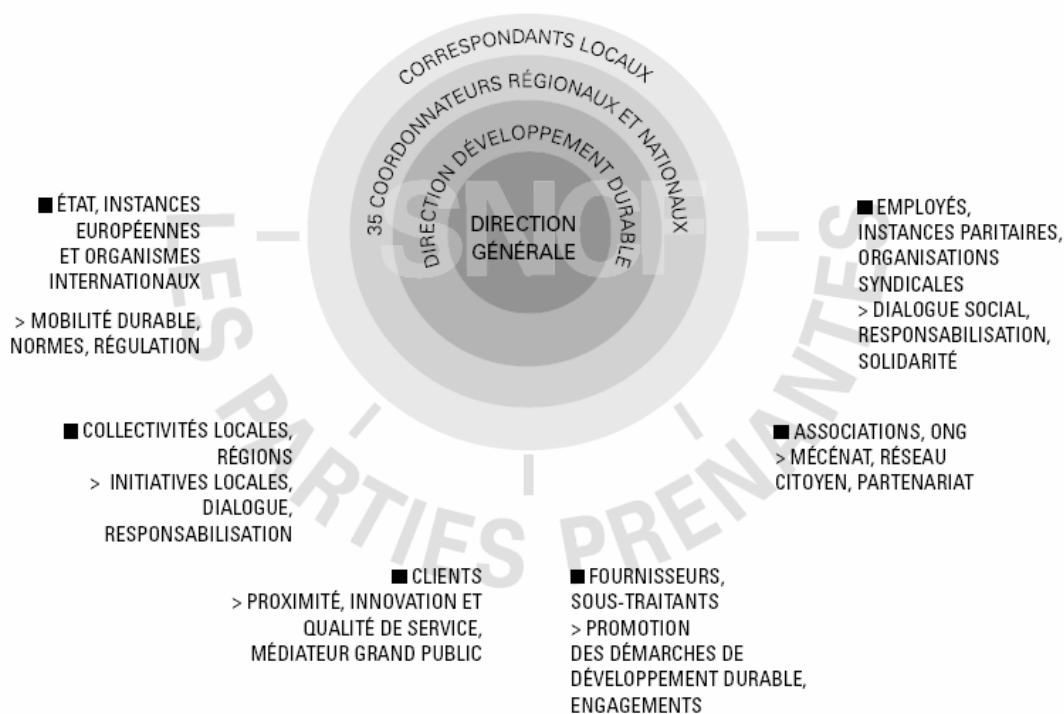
CORRESPONDANTS LOCAUX

35 COORDONNATEURS RÉGIONAUX ET NATIONAUX

DIRECTION DÉVELOPPEMENT DURABLE

SNCF

DIRECTION GÉNÉRALE

LES PARTIES PRENANTES

■ ÉTAT, INSTANCES EUROPÉENNES ET ORGANISMES INTERNATIONAUX

> MOBILITÉ DURABLE, NORMES, RÉGULATION

■ EMPLOYÉS, INSTANCES PARITAIRES, ORGANISATIONS SYNDICALES
> DIALOGUE SOCIAL, RESPONSABILISATION, SOLIDARITÉ

■ COLLECTIVITÉS LOCALES, RÉGIONS
> INITIATIVES LOCALES, DIALOGUE, RESPONSABILISATION

■ ASSOCIATIONS, ONG
> MÉCÉNAT, RÉSEAU CITOYEN, PARTENARIAT

■ CLIENTS
> PROXIMITÉ, INNOVATION ET QUALITÉ DE SERVICE, MÉDIATEUR GRAND PUBLIC

■ FOURNISSEURS, SOUS-TRAITANTS
> PROMOTION DES DÉMARCHES DE DÉVELOPPEMENT DURABLE, ENGAGEMENTS